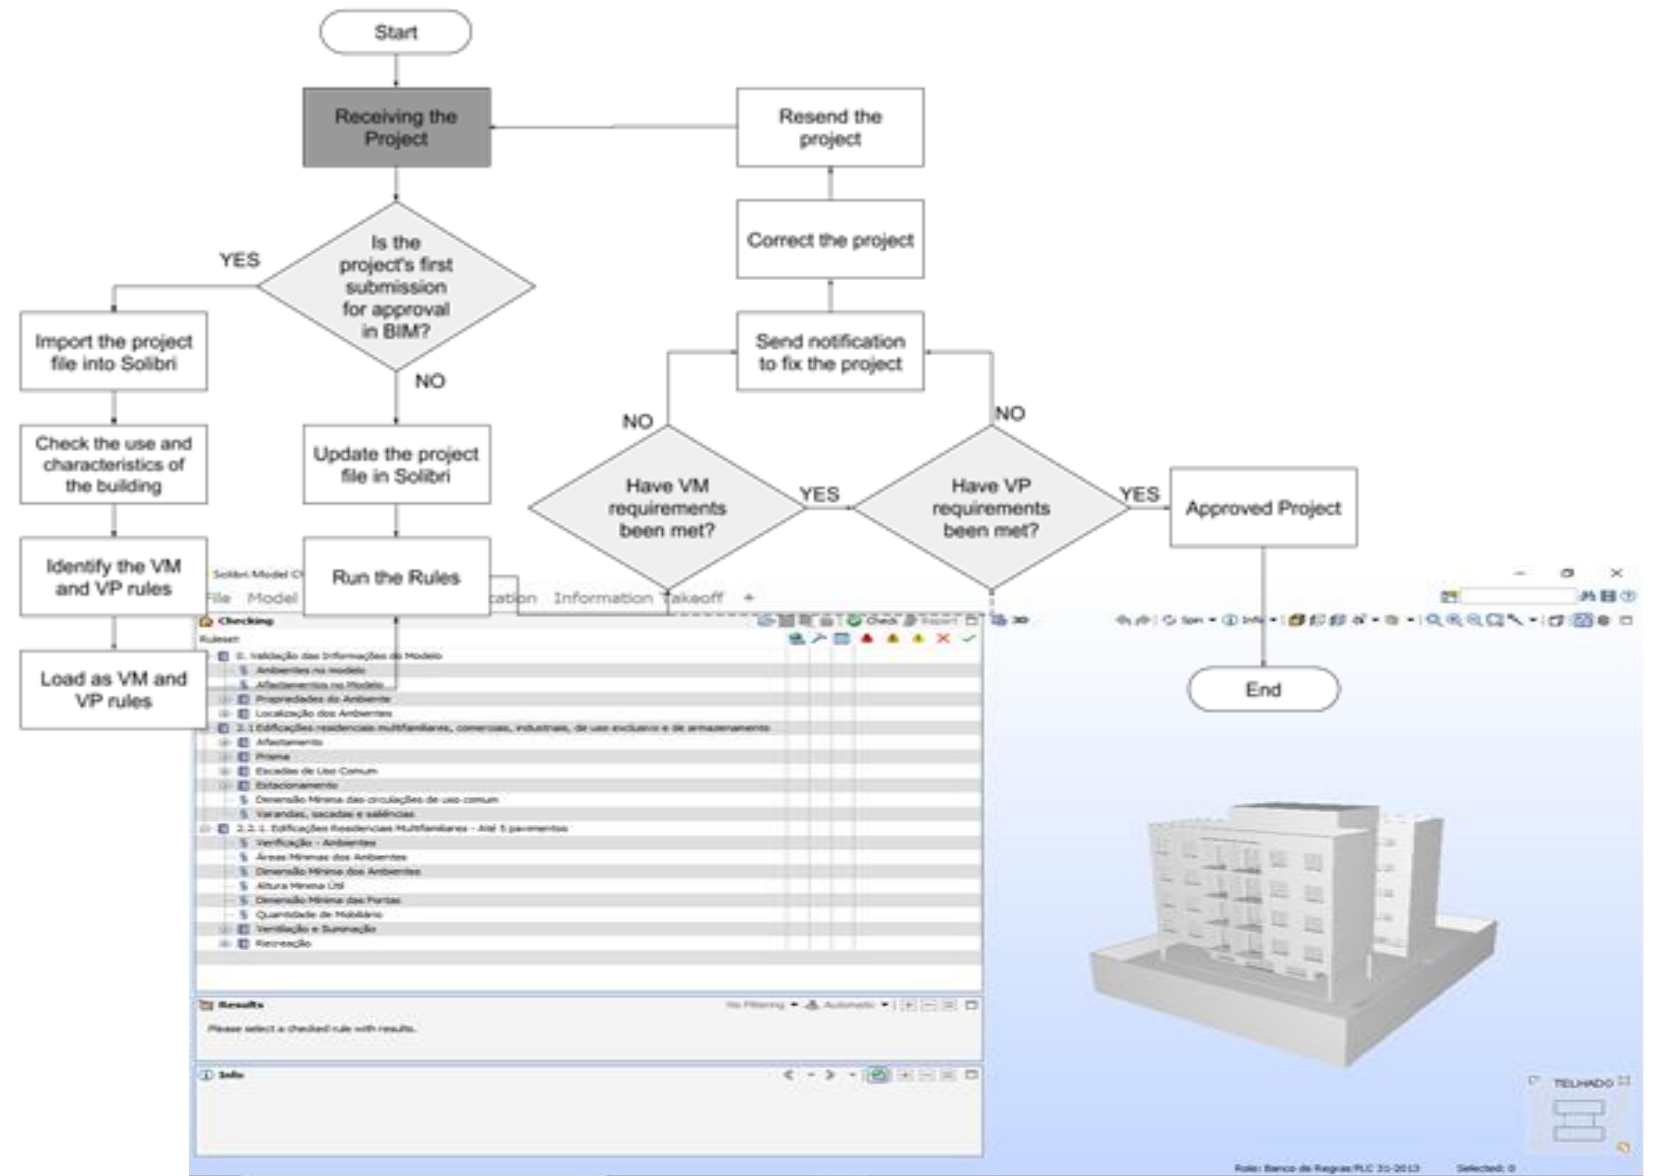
Start

Receiving the Project

Resend the project

Correct the project

YES

Is the project's first submission for approval in BIM?

NO

Import the project file into Solibri

Send notification to fix the project

NO

NO

Check the use and characteristics of the building

Update the project file in Solibri

Have VM requirements been met?

YES

Have VP requirements been met?

YES

Approved Project

Identify the VM and VP rules

Run the Rules

Load as VM and VP rules

End

Solibri Model Ch

File Model cation Information Takeoff +

Checking

Ruleset

0. Validação das Informações do Modelo

Ambientes no modelo

Afastamentos no Modelo

Propriedades do Ambiente

Localização dos Ambientes

2.1 Edificações residenciais multifamiliares, comerciais, industriais, de uso exclusivo e de armazenamento

Afastamento

Prisma

Escadas de Uso Comum

Estacionamento

Dimensão Mínima das circulações de uso comum

Varandas, sacadas e saliências

2.2.1. Edificações Residenciais Multifamiliares - Até 5 pavimentos

Verificação - Ambientes

Áreas Mínimas dos Ambientes

Dimensão Mínima dos Ambientes

Altura Mínima Útil

Dimensão Mínima das Portas

Quantidade de Mobiliário

Ventilação e Iluminação

Recreação

Results

No Filtering Automatic

Please select a checked rule with results.

Info

TELHADO

Role: Banco de Regras PLC 31-2013

Selected: 0